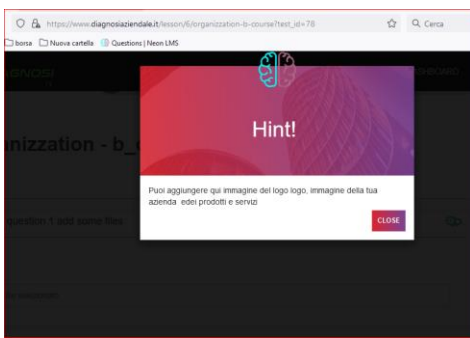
https://www.diagnosiaziendale.it/lesson/6/organizzation-b-course?test_id=78
Q Cerca
borsa Nuova cartella Questions | Neon LMS
GNOSI
nizzation - b_c
uestion 1 add some files
Hint!
Puoi aggiungere qui immagine del logo logo, immagine della tua azienda edei prodotti e servizi
CLOSE